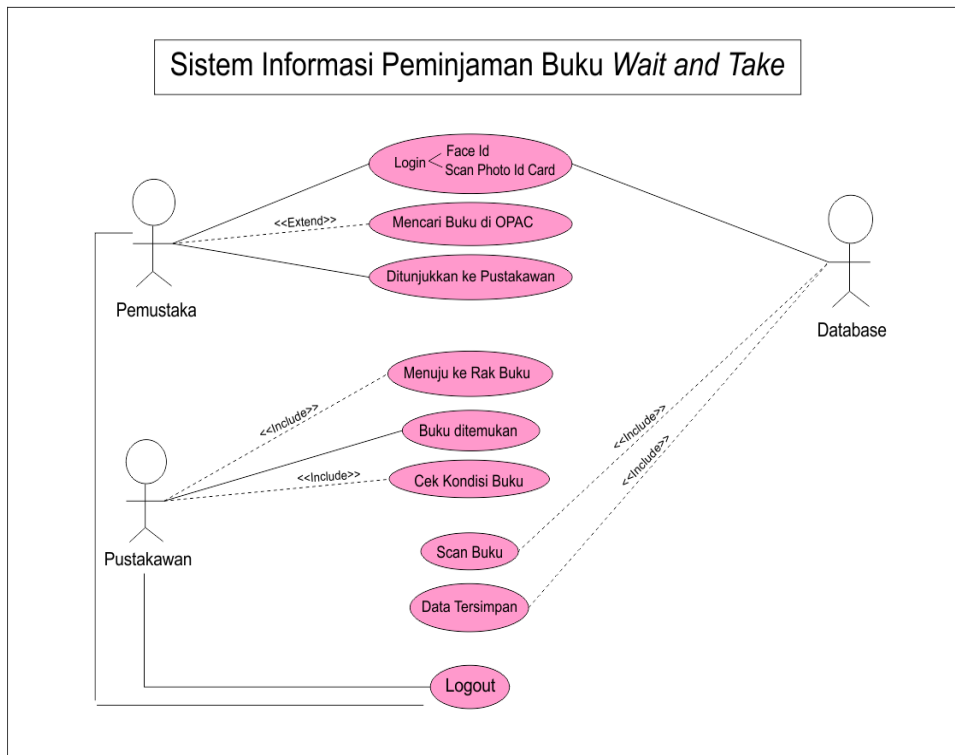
Sistem Informasi Peminjaman Buku *Wait and Take*

Login

Face Id

Scan Photo Id Card

<<Extend>>

Mencari Buku di OPAC

Ditunjukkan ke Pustakawan

Pemustaka

Database

Menuju ke Rak Buku

<<Include>>

Buku ditemukan

<<Include>>

Cek Kondisi Buku

<<Include>>

<<Include>>

Pustakawan

Scan Buku

Data Tersimpan

Logout